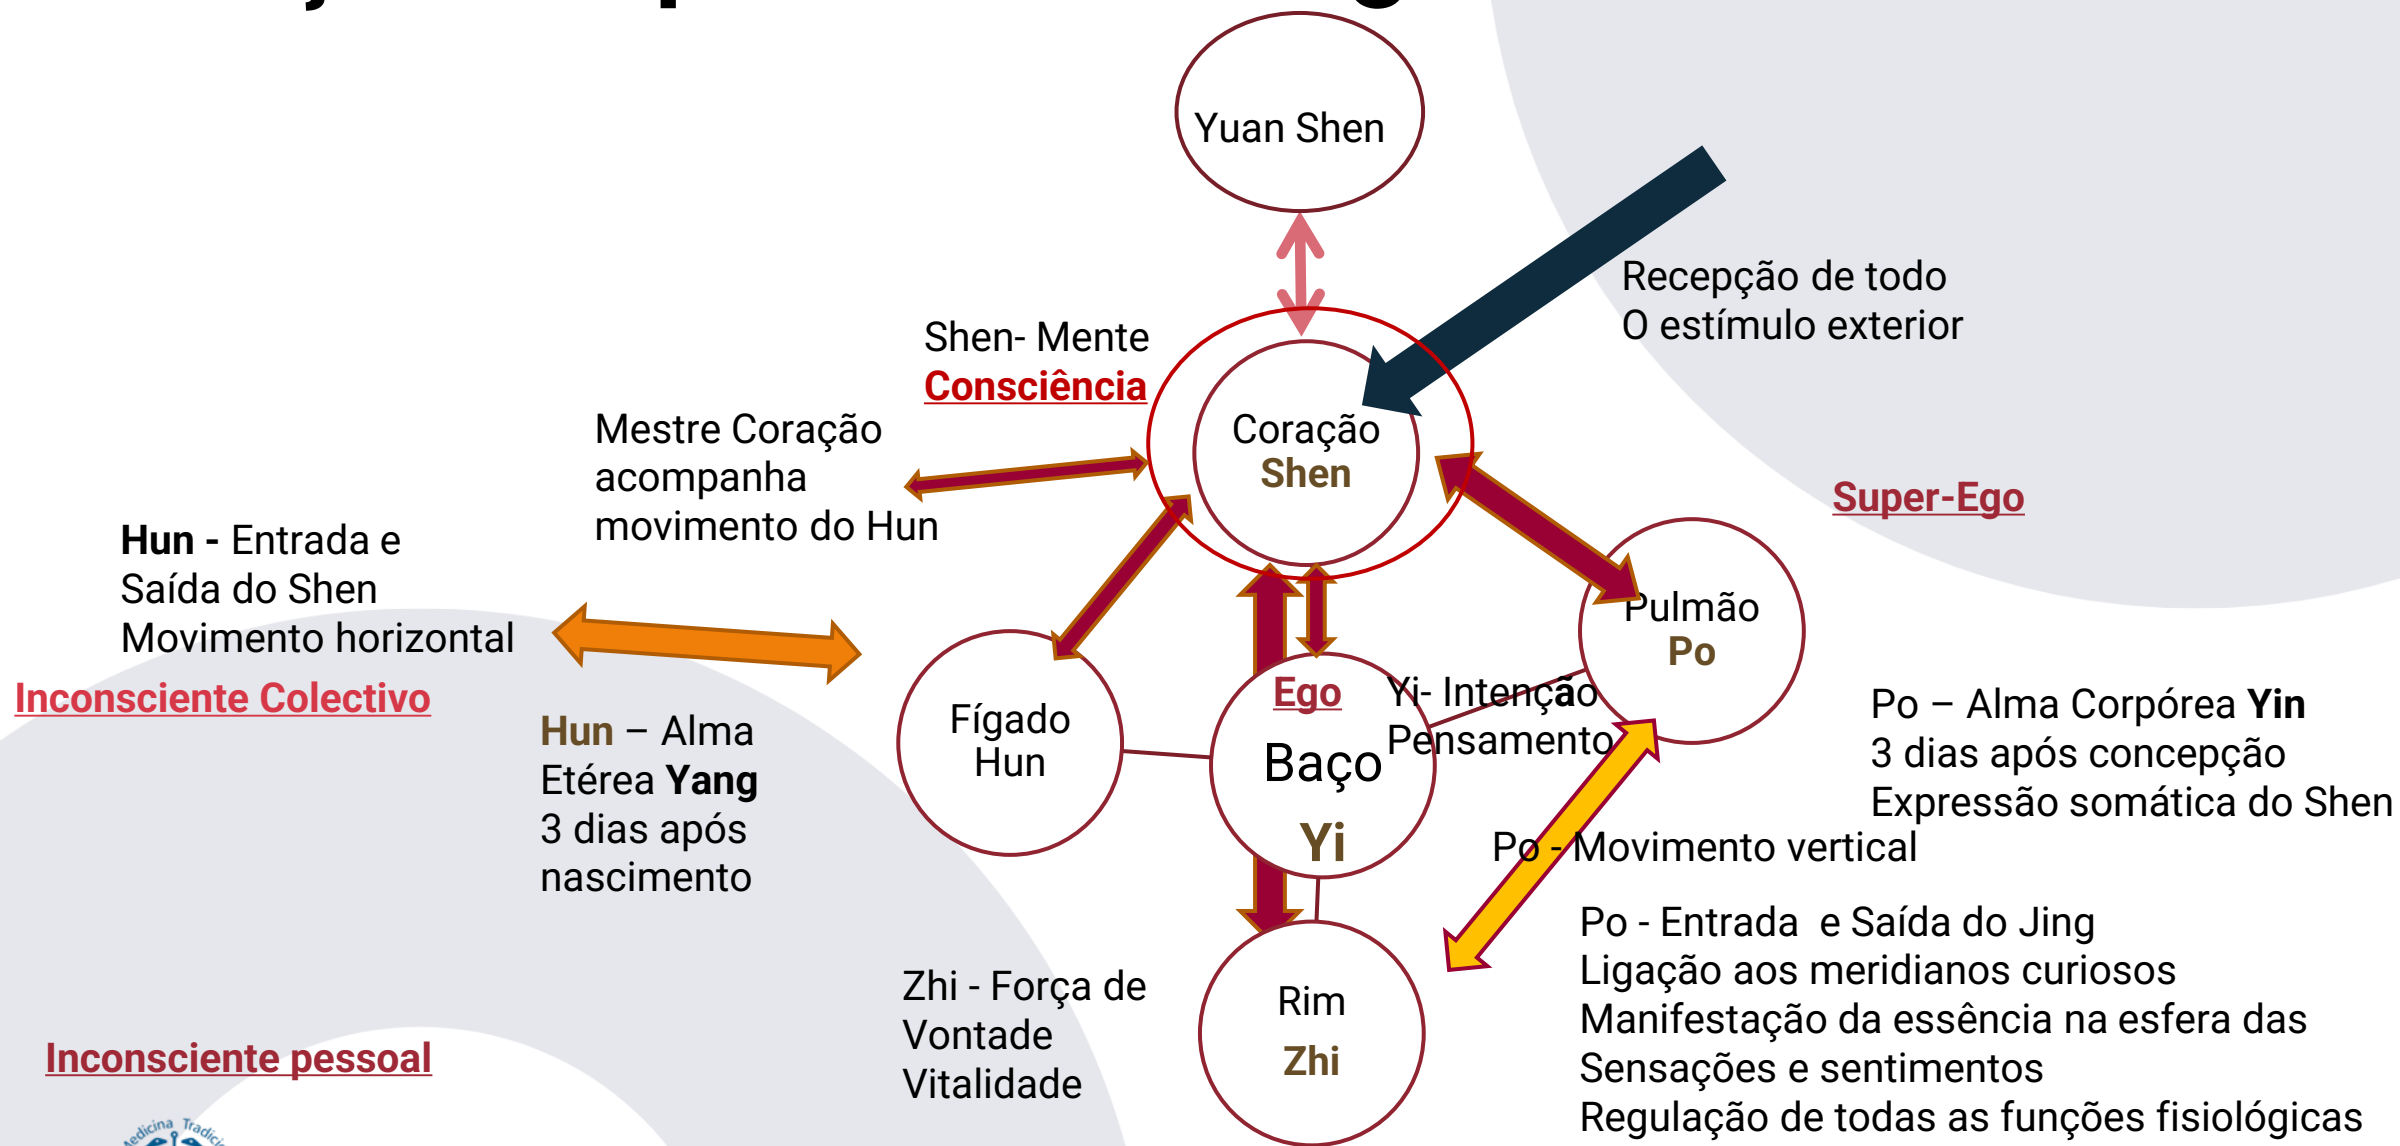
Yuan Shen

Recepção de todo
O estímulo exterior

Shen- Mente
Consciência

Mestre Coração acompanha movimento do Hun

Coração
Shen

Super-Ego

Hun - Entrada e Saída do Shen
Movimento horizontal

Inconsciente Colectivo

Pulmão
Po

Ego

Yi- Intenção
Pensamento

Fígado
Hun

Baço
Yi

Hun – Alma Etérea Yang
3 dias após nascimento

Po – Alma Corpórea Yin
3 dias após concepção
Expressão somática do Shen

Po - Movimento vertical

Po - Entrada e Saída do Jing
Ligação aos meridianos curiosos
Manifestação da essência na esfera das Sensações e sentimentos
Regulação de todas as funções fisiológicas

Zhi - Força de Vontade
Vitalidade

Rim
Zhi

Inconsciente pessoal

Medicina Tradic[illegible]